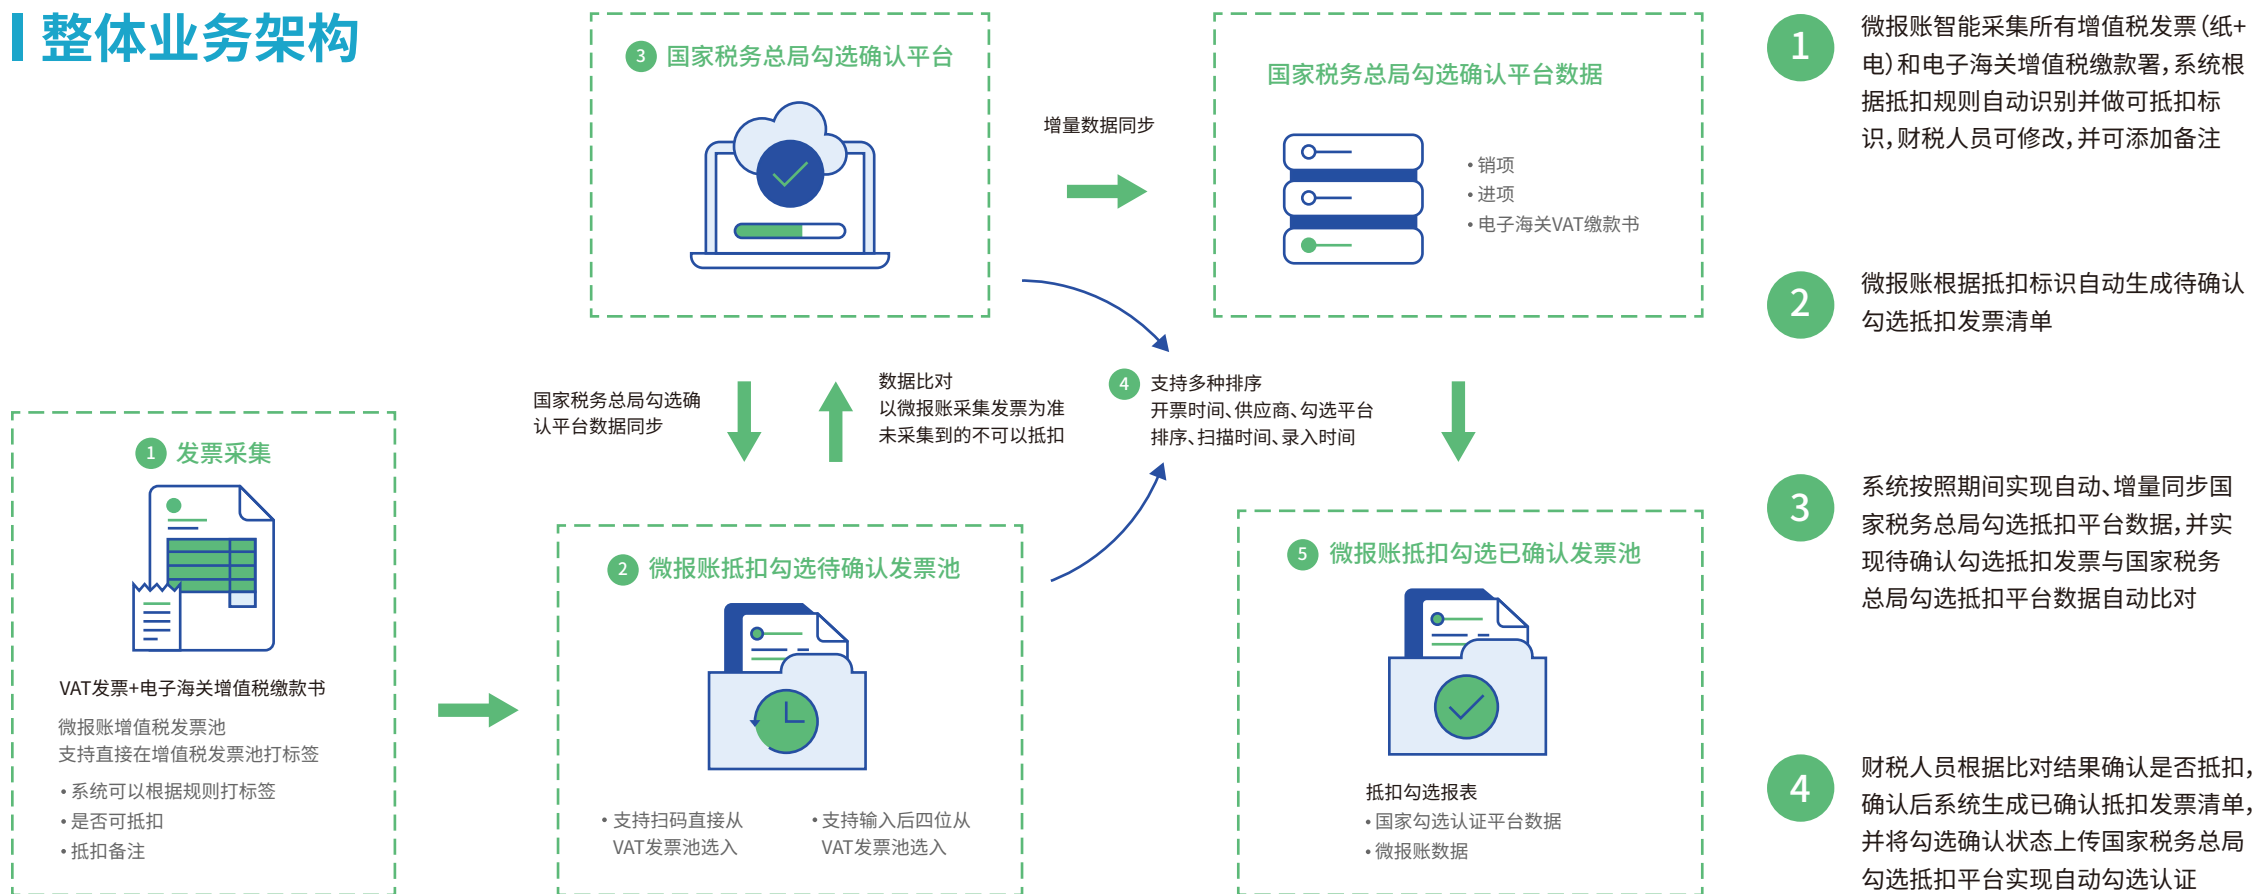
整体业务架构

3 国家税务总局勾选确认平台

增量数据同步

国家税务总局勾选确认平台数据

• 销项
• 进项
• 电子海关VAT缴款书

国家税务总局勾选确认平台数据同步

数据比对
以微报账采集发票为准
未采集到的不可以抵扣

4 支持多种排序
开票时间、供应商、勾选平台排序、扫描时间、录入时间

1 发票采集

VAT发票+电子海关增值税缴款书

微报账增值税发票池
支持直接在增值税发票池打标签

• 系统可以根据规则打标签
• 是否可抵扣
• 抵扣备注

2 微报账抵扣勾选待确认发票池

• 支持扫码直接从VAT发票池选入

• 支持输入后四位从VAT发票池选入

5 微报账抵扣勾选已确认发票池

抵扣勾选报表
• 国家勾选认证平台数据
• 微报账数据

1 微报账智能采集所有增值税发票(纸+电)和电子海关增值税缴款署,系统根据抵扣规则自动识别并做可抵扣标识,财税人员可修改,并可添加备注

2 微报账根据抵扣标识自动生成待确认勾选抵扣发票清单

3 系统按照期间实现自动、增量同步国家税务总局勾选抵扣平台数据,并实现待确认勾选抵扣发票与国家税务总局勾选抵扣平台数据自动比对

4 财税人员根据比对结果确认是否抵扣,确认后系统生成已确认抵扣发票清单,并将勾选确认状态上传国家税务总局勾选抵扣平台实现自动勾选认证